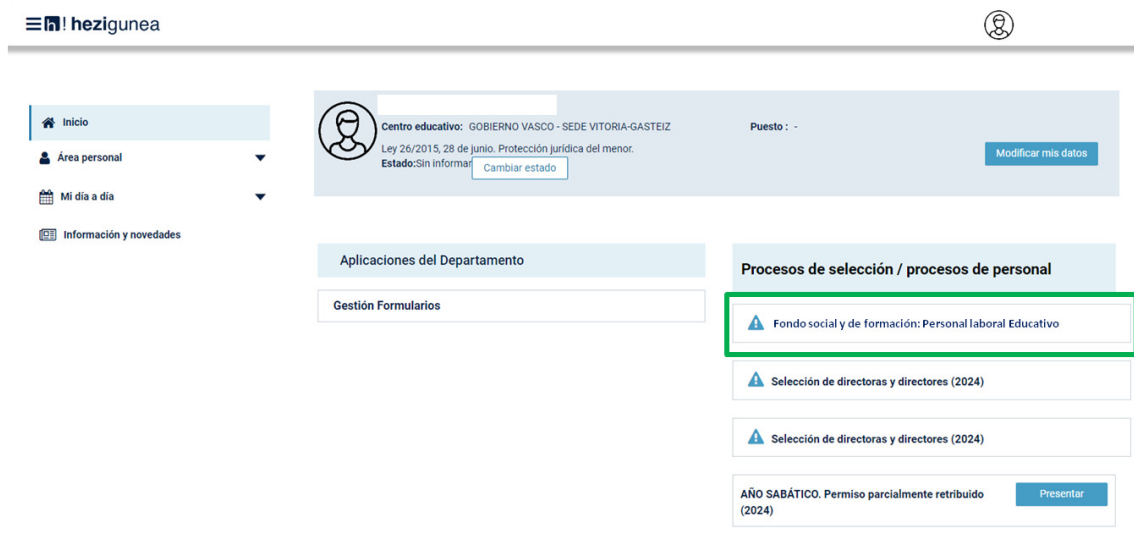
h! hezigunea

Inicio
Área personal
Mi día a día
Información y novedades

Centro educativo: GOBIERNO VASCO - SEDE VITORIA-GASTEIZ
Puesto : -
Ley 26/2015, 28 de junio. Protección jurídica del menor.
Estado:Sin informar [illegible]
Cambiar estado
Modificar mis datos

Aplicaciones del Departamento
Gestión Formularios

Procesos de selección / procesos de personal
Fondo social y de formación: Personal laboral Educativo
Selección de directoras y directores (2024)
Selección de directoras y directores (2024)
AÑO SABÁTICO. Permiso parcialmente retribuido (2024)
Presentar